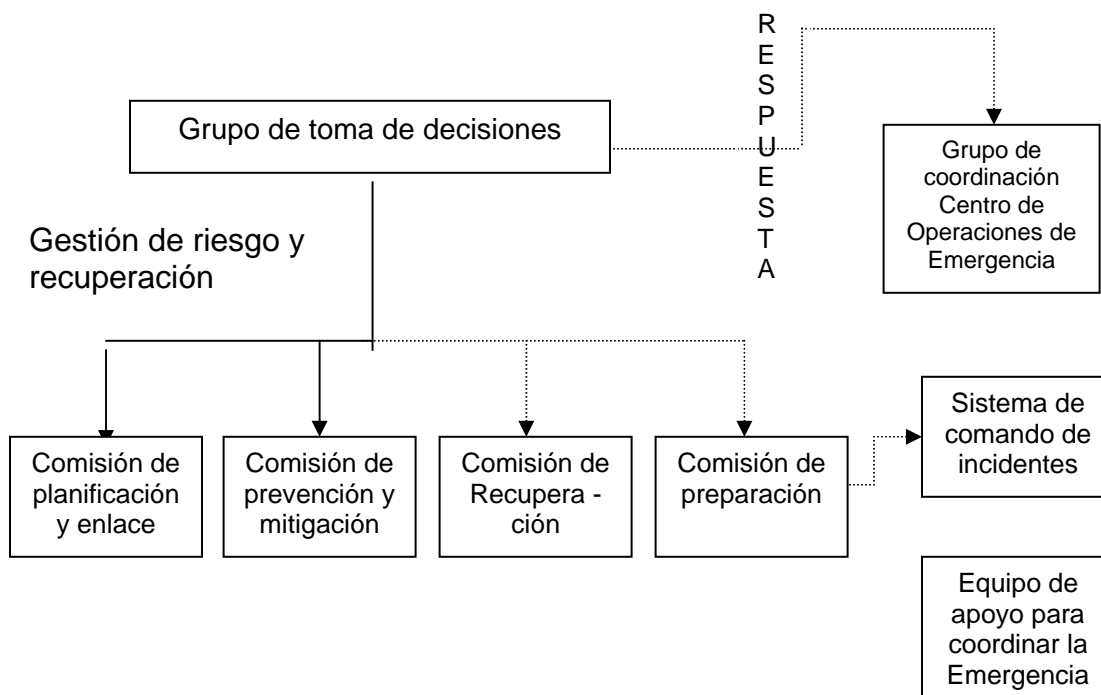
Grupo de toma de decisiones

R
E
S
P
U
E
S
T
A

Grupo de coordinación Centro de Operaciones de Emergencia

Gestión de riesgo y recuperación

Comisión de planificación y enlace

Comisión de prevención y mitigación

Comisión de Recupera - ción

Comisión de preparación

Sistema de comando de incidentes

Equipo de apoyo para coordinar la Emergencia